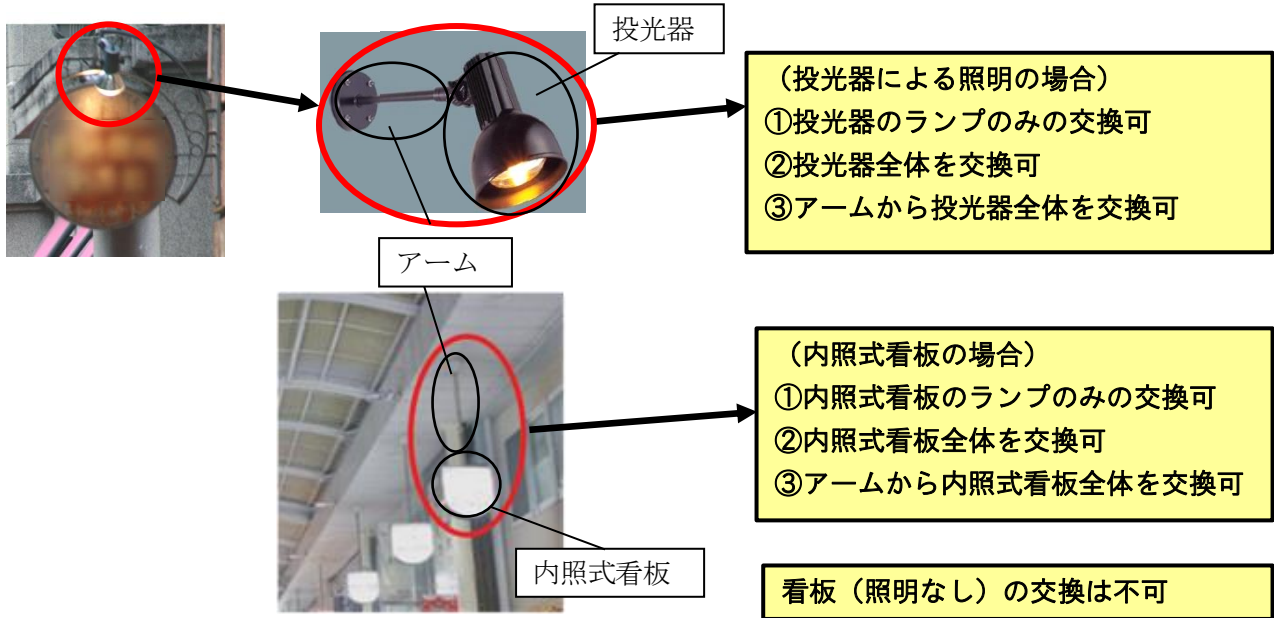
投光器

（投光器による照明の場合）
①投光器のランプのみの交換可
②投光器全体を交換可
③アームから投光器全体を交換可

アーム

（内照式看板の場合）
①内照式看板のランプのみの交換可
②内照式看板全体を交換可
③アームから内照式看板全体を交換可

内照式看板

看板（照明なし）の交換は不可